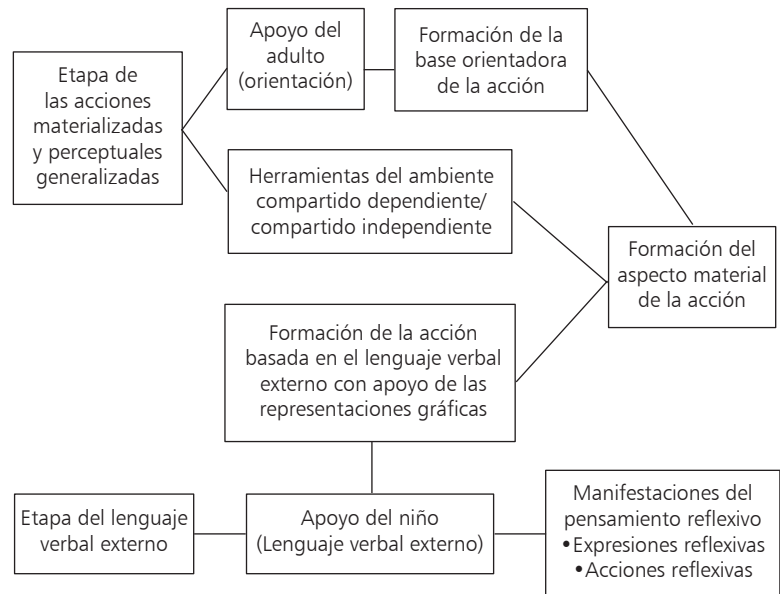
Etapa de las acciones materializadas y perceptuales generalizadas

Apoyo del adulto (orientación)

Formación de la base orientadora de la acción

Herramientas del ambiente compartido dependiente/ compartido independiente

Formación del aspecto material de la acción

Formación de la acción basada en el lenguaje verbal externo con apoyo de las representaciones gráficas

Etapa del lenguaje verbal externo

Apoyo del niño (Lenguaje verbal externo)

Manifestaciones del pensamiento reflexivo
•Expresiones reflexivas
•Acciones reflexivas